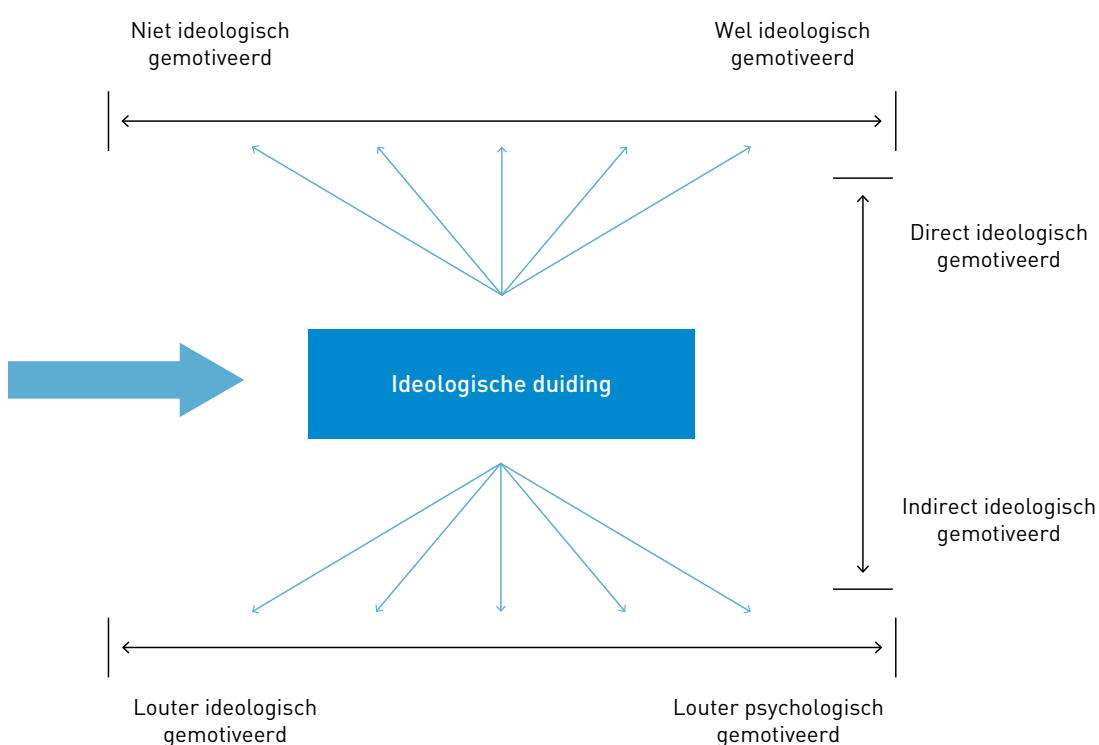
Niet ideologisch gemotiveerd

Wel ideologisch gemotiveerd

Direct ideologisch gemotiveerd

Ideologische duiding

Indirect ideologisch gemotiveerd

Louter ideologisch gemotiveerd

Louter psychologisch gemotiveerd